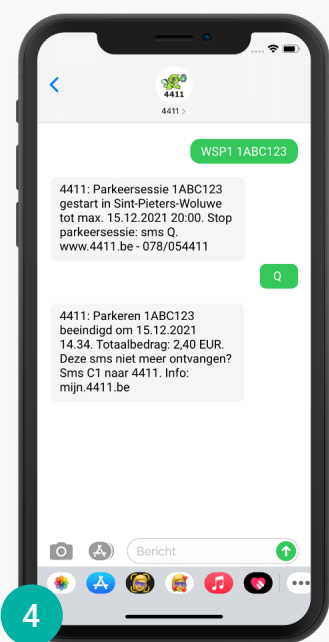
4411 >

WSP1 1ABC123

4411: Parkeersessie 1ABC123 gestart in Sint-Pieters-Woluwe tot max. 15.12.2021 20:00. Stop parkeersessie: sms Q. www.4411.be - 078/054411

Q

4411: Parkeren 1ABC123 beeindigd om 15.12.2021 14.34. Totaalbedrag: 2,40 EUR. Deze sms niet meer ontvangen? Sms C1 naar 4411. Info: mijn.4411.be

Bericht

4